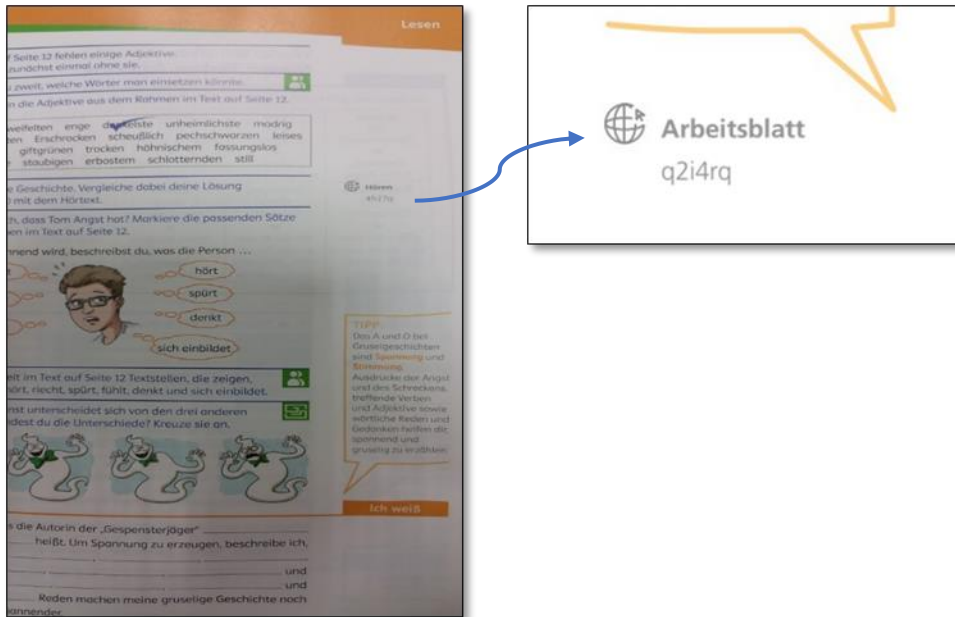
Lesen

f Seite 12 fehlen einige Adjektive. zunächst einmal ohne sie.

zu zweit, welche Wörter man einsetzen könnte.

n die Adjektive aus dem Rahmen im Text auf Seite 12.

weifelten enge dunkelste unheimlichste modrig ten Erschrocken scheußlich pechschwarzen leises giftgrünen trocken höhnischem fassungslos staubigen erbostem schlotternden still

e Geschichte. Vergleiche dabei deine Lösung mit dem Hörtext.

Hören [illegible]

h, dass Tom Angst hat? Markiere die passenden Sätze en im Text auf Seite 12.

nnend wird, beschreibst du, was die Person ...

hört

spürt

denkt

sich einbildet

eit im Text auf Seite 12 Textstellen, die zeigen, ört, riecht, spürt, fühlt, denkt und sich einbildet.

nst unterscheidet sich von den drei anderen dest du die Unterschiede? Kreuze sie an.

TIPP
Das A und O bei Gruselgeschichten sind Spannung und Stimmung. Ausdrücke der Angst und des Schreckens, treffende Verben und Adjektive sowie wörtliche Reden und Gedanken helfen dir, spannend und gruselig zu erzählen.

Ich weiß

s die Autorin der „Gespensterjäger" ______ heißt. Um Spannung zu erzeugen, beschreibe ich,

______ und
______ und
______ Reden machen meine gruselige Geschichte noch annender.

Arbeitsblatt
q2i4rq